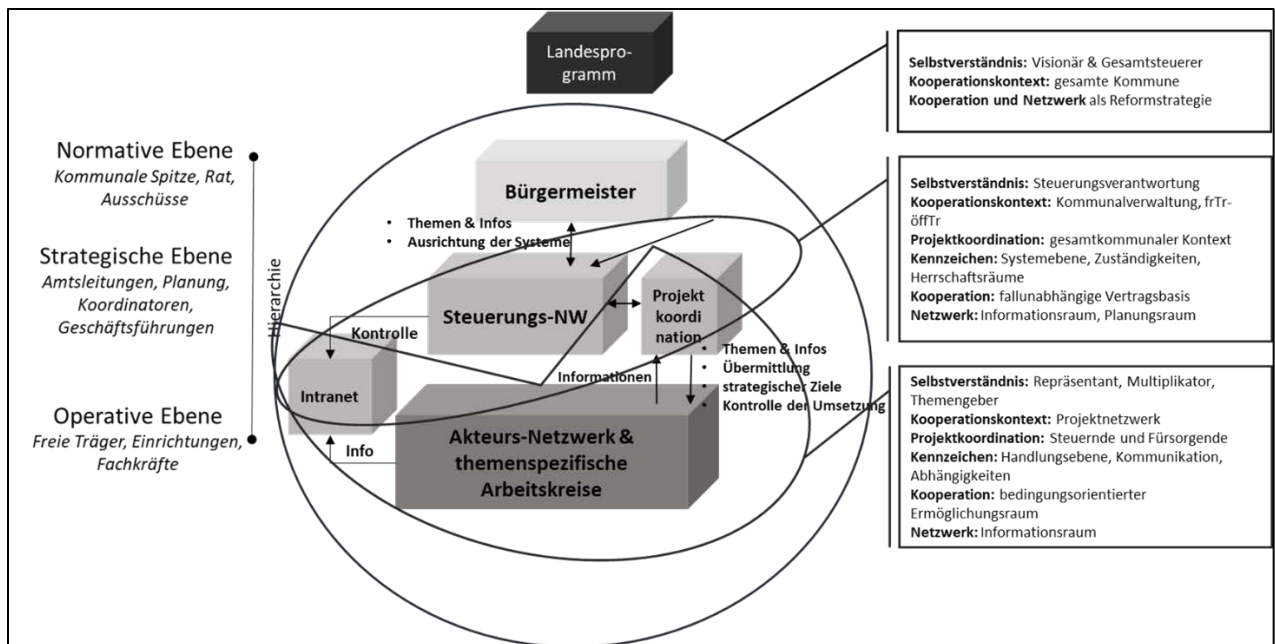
Landesprogramm

Normative Ebene
Kommunale Spitze, Rat, Ausschüsse

Strategische Ebene
Amtsleitungen, Planung, Koordinatoren, Geschäftsführungen

Operative Ebene
Freie Träger, Einrichtungen, Fachkräfte

Hierarchie

Bürgermeister

• Themen & Infos
• Ausrichtung der Systeme

Steuerungs-NW

Projekt koordi nation

Kontrolle

Intranet

Informationen

• Themen & Infos
• Übermittlung
• strategischer Ziele
• Kontrolle der Umsetzung

Info

Akteurs-Netzwerk & themenspezifische Arbeitskreise

**Selbstverständnis:** Visionär & Gesamtsteuerer
**Kooperationskontext:** gesamte Kommune
**Kooperation und Netzwerk** als Reformstrategie

**Selbstverständnis:** Steuerungsverantwortung
**Kooperationskontext:** Kommunalverwaltung, frTr-öffTr
**Projektkoordination:** gesamtkommunaler Kontext
**Kennzeichen:** Systemebene, Zuständigkeiten, Herrschaftsräume
**Kooperation:** fallunabhängige Vertragsbasis
**Netzwerk:** Informationsraum, Planungsraum

**Selbstverständnis:** Repräsentant, Multiplikator, Themengeber
**Kooperationskontext:** Projektnetzwerk
**Projektkoordination:** Steuernde und Fürsorgende
**Kennzeichen:** Handlungsebene, Kommunikation, Abhängigkeiten
**Kooperation:** bedingungsorientierter Ermöglichungsraum
**Netzwerk:** Informationsraum